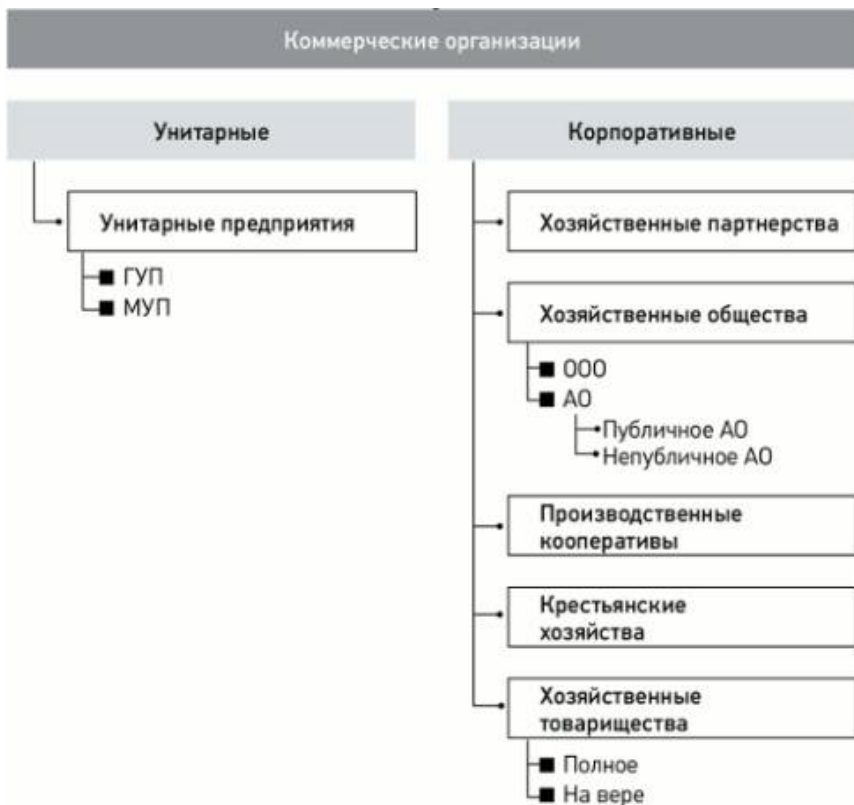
Коммерческие организации

Унитарные

Унитарные предприятия

ГУП
МУП

Корпоративные

Хозяйственные партнерства

Хозяйственные общества

ООО
АО
Публичное АО
Непубличное АО

Производственные кооперативы

Крестьянские хозяйства

Хозяйственные товарищества

Полное
На вере